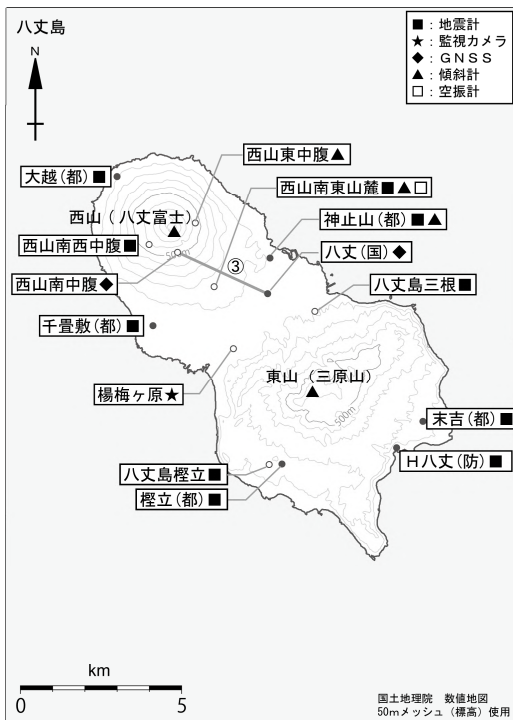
八丈島

■：地震計
★：監視カメラ
◆：GNSS
▲：傾斜計
□：空振計

N

西山東中腹▲
大越（都）■
西山南東山麓■▲□
西山（八丈富士）
神止山（都）■▲
西山南西中腹■
八丈（国）◆
③
西山南中腹◆
八丈島三根■
千畳敷（都）■
東山（三原山）
楊梅ヶ原★
500m
末吉（都）■
H八丈（防）■
八丈島樫立■
樫立（都）■

km
0
5

国土地理院　数値地図
50mメッシュ（標高）使用